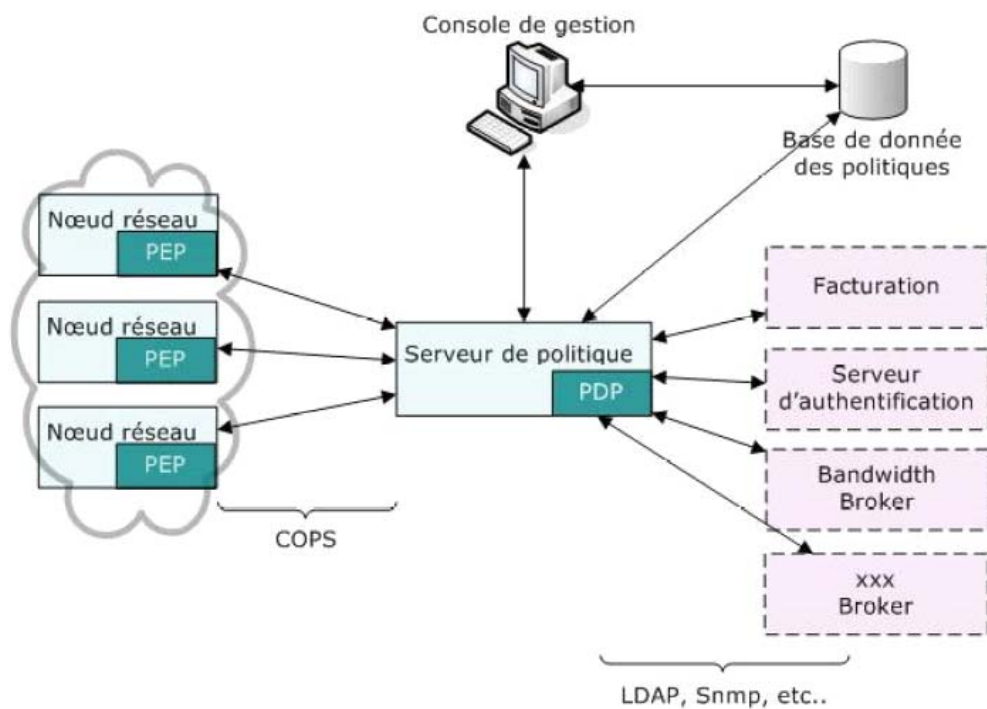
Console de gestion

Base de donnée des politiques

Nœud réseau
PEP

Nœud réseau
PEP

Nœud réseau
PEP

Serveur de politique
PDP

Facturation

Serveur d'authentification

Bandwidth Broker

xxx Broker

COPS

LDAP, Snmp, etc..